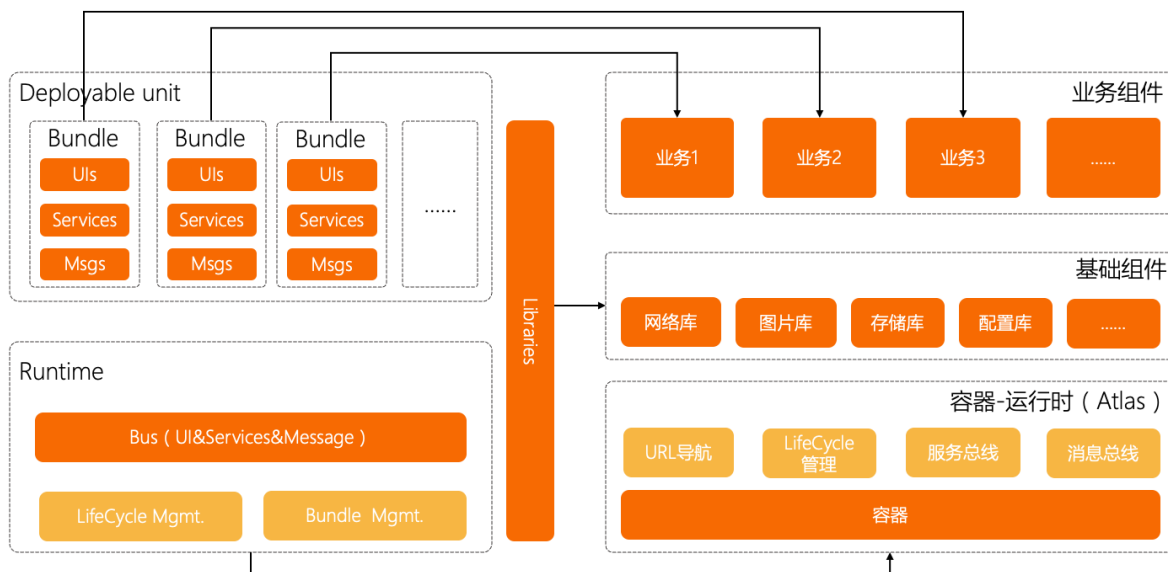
Deployable unit

Bundle
UIs
Services
Msgs

Bundle
UIs
Services
Msgs

Bundle
UIs
Services
Msgs

......

Libraries

业务组件
业务1
业务2
业务3
......

基础组件
网络库
图片库
存储库
配置库
......

Runtime
Bus（UI&Services&Message）
LifeCycle Mgmt.
Bundle Mgmt.

容器-运行时（Atlas）
URL导航
LifeCycle 管理
服务总线
消息总线
容器